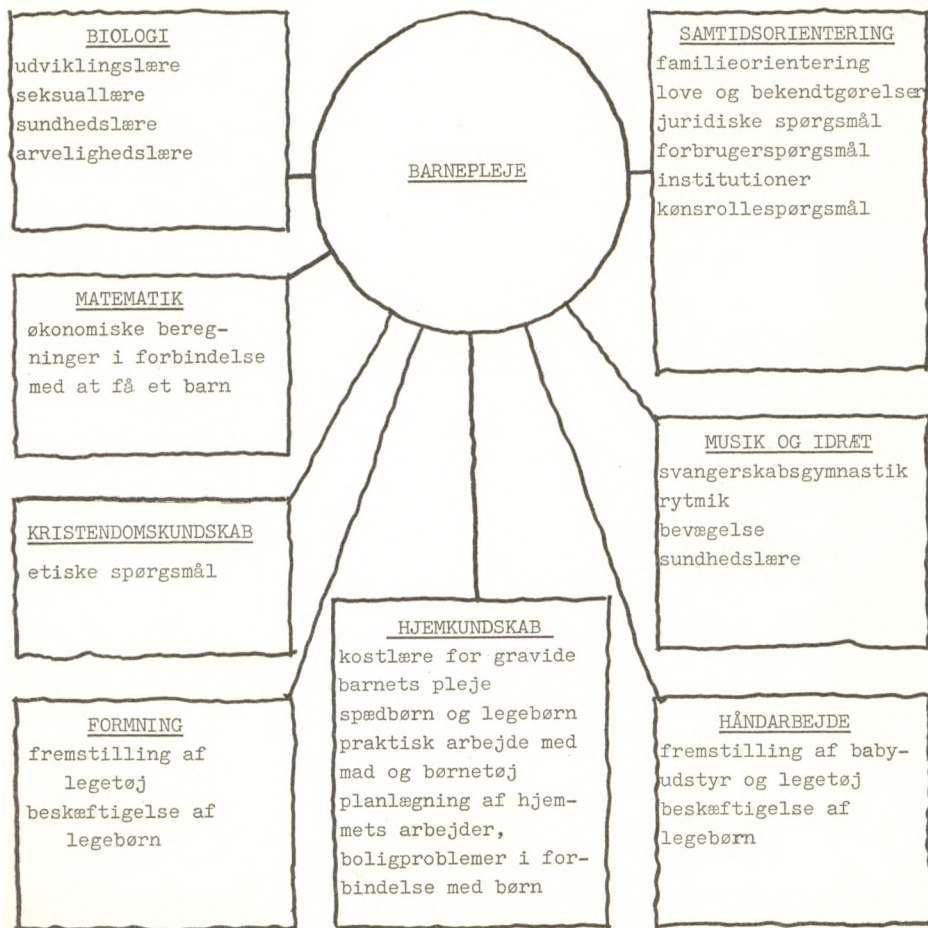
BIOLOGI
udviklingslære
seksuallære
sundhedslære
arvelighedslære

BARNEPLEJE

SAMTIDSORIENTERING
familieorientering
love og bekendtgørelser
juridiske spørgsmål
forbrugerspørgsmål
institutioner
kønsrollespørgsmål

MATEMATIK
økonomiske beregninger i forbindelse med at få et barn

MUSIK OG IDRÆT
svangerskabsgymnastik
rytmik
bevægelse
sundhedslære

KRISTENDOMSKUNDSKAB
etiske spørgsmål

HJEMKUNDSKAB
kostlære for gravide
barnets pleje
spædbørn og legebørn
praktisk arbejde med mad og børnetøj
planlægning af hjemmets arbejder,
boligproblemer i forbindelse med børn

FORMNING
fremstilling af legetøj
beskæftigelse af legebørn

HÅNDARBEJDE
fremstilling af babyudstyr og legetøj
beskæftigelse af legebørn